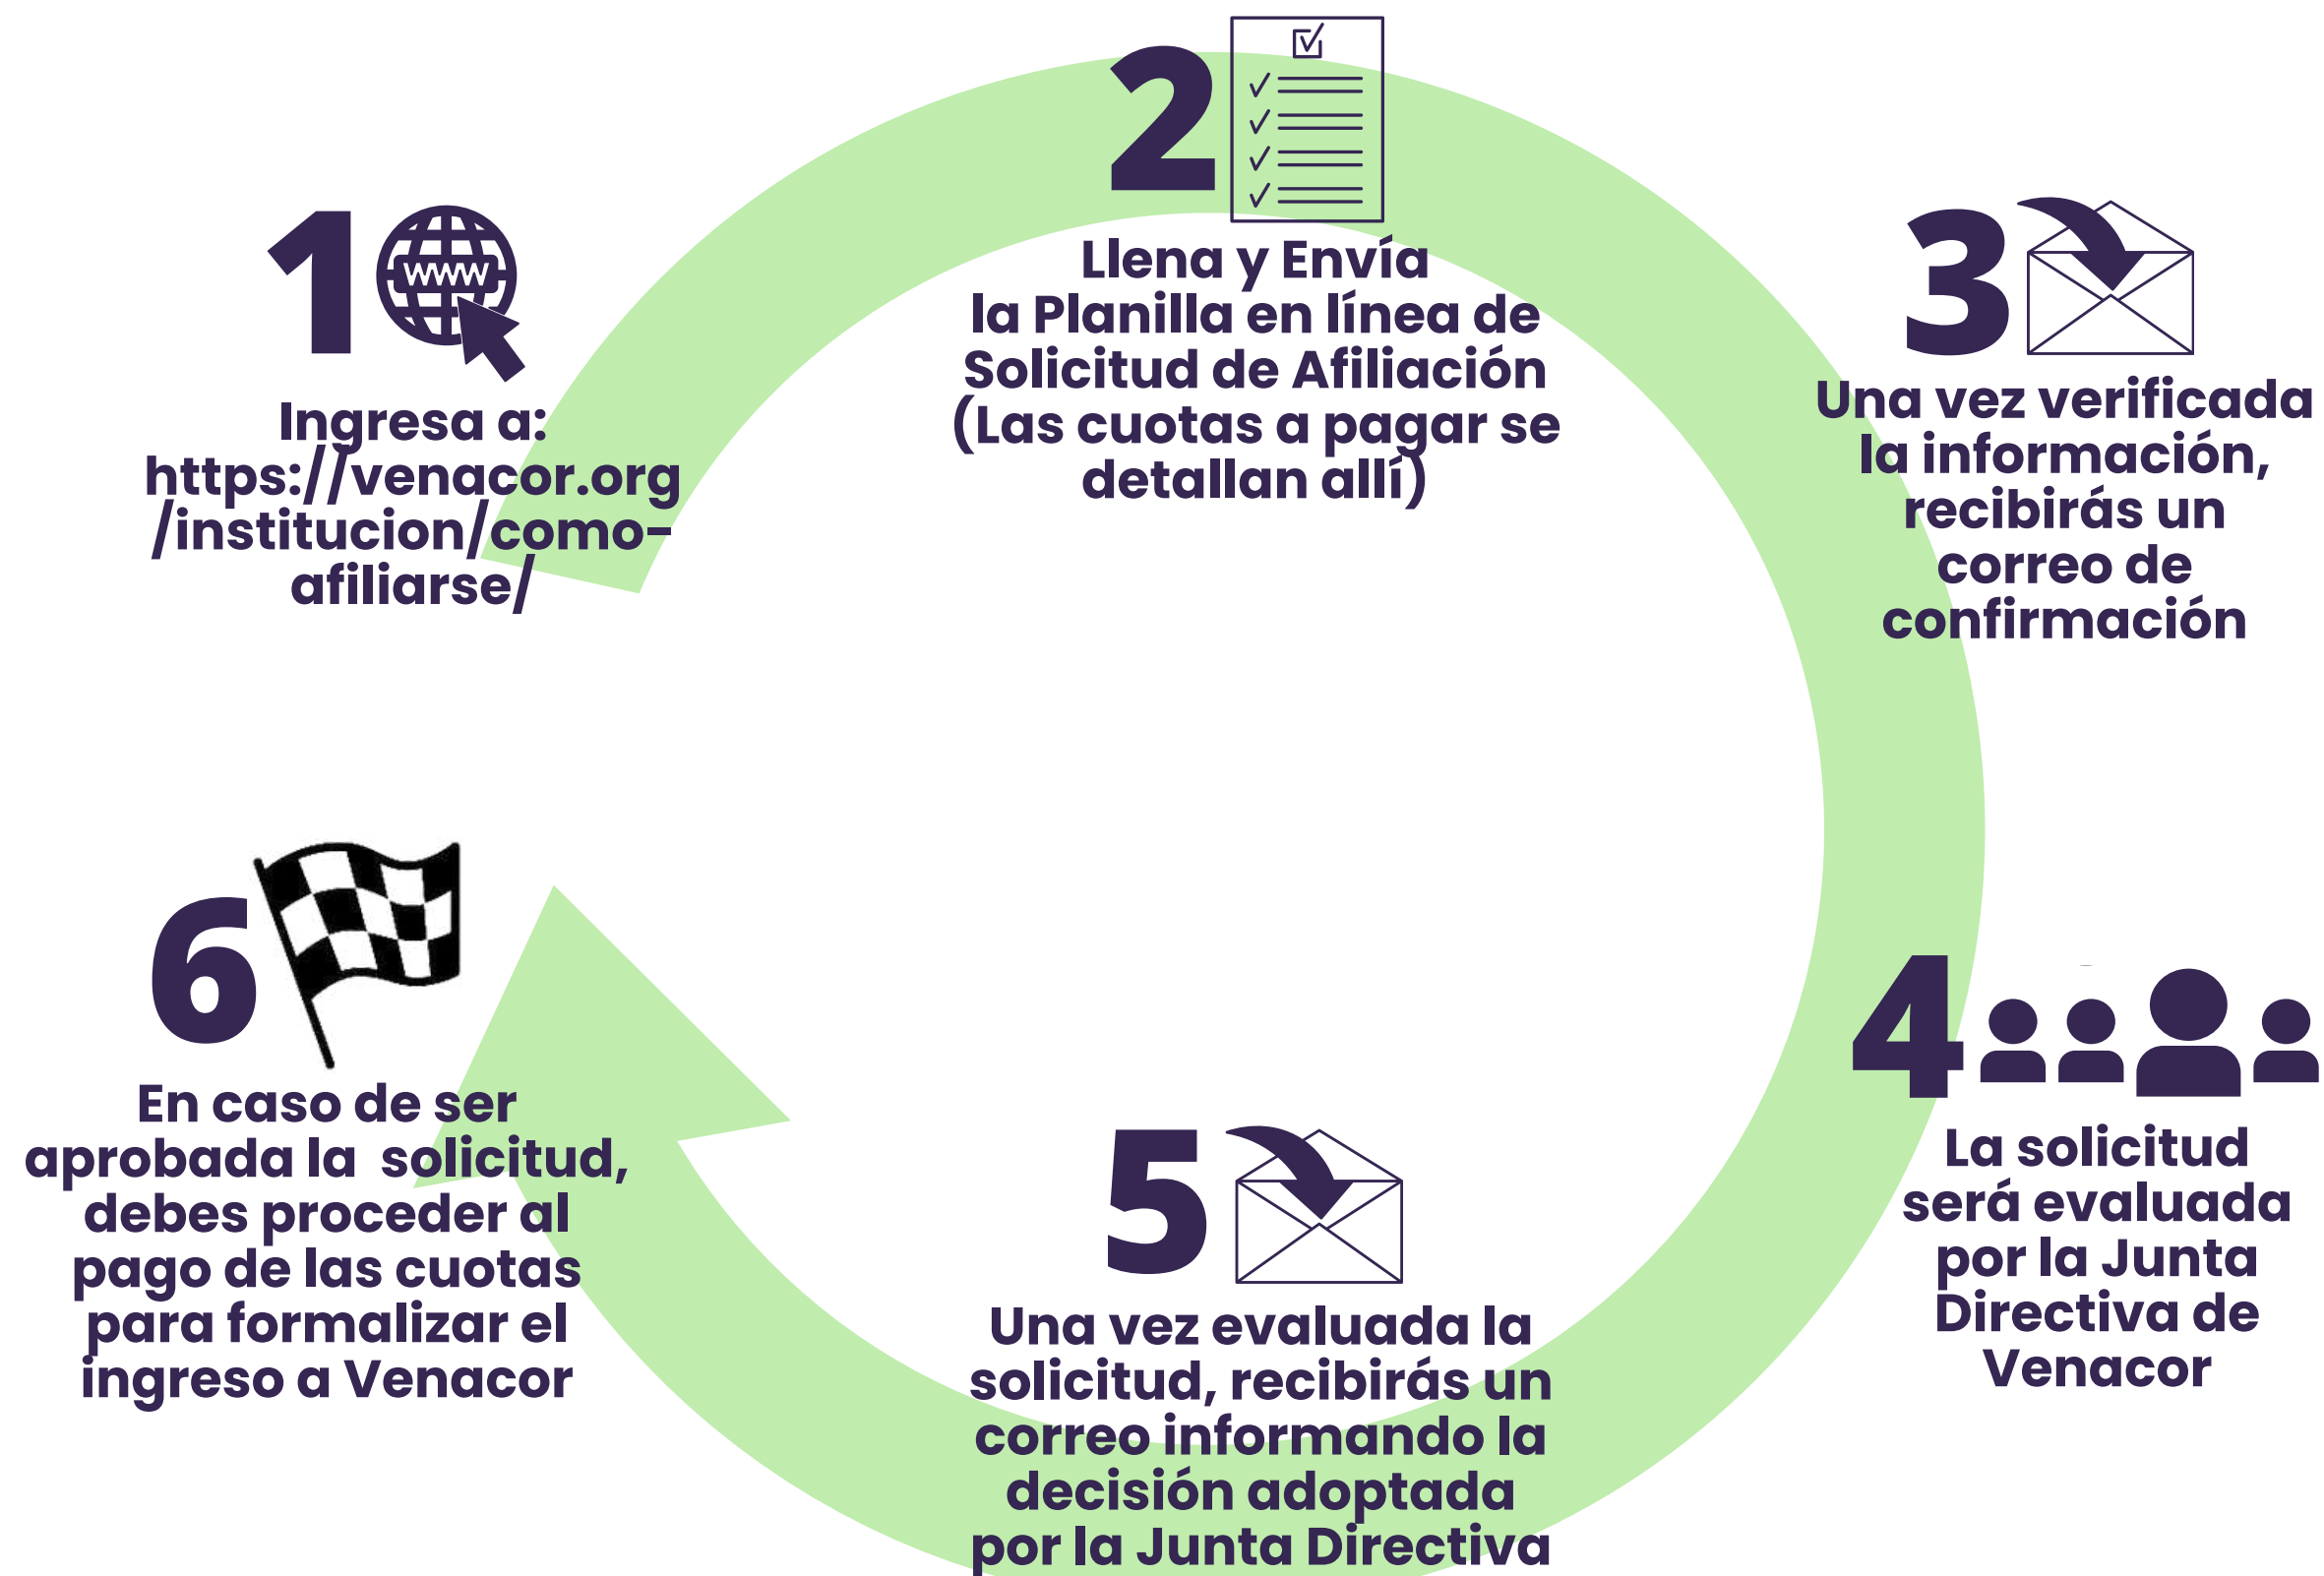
1
WWW
Ingresa a: https://venacor.org/institucion/como-afiliarse/

2
Llena y Envía la Planilla en línea de Solicitud de Afiliación (Las cuotas a pagar se detallan allí)

3
Una vez verificada la información, recibirás un correo de confirmación

4
La solicitud será evaluada por la Junta Directiva de Venacor

5
Una vez evaluada la solicitud, recibirás un correo informando la decisión adoptada por la Junta Directiva

6
En caso de ser aprobada la solicitud, debes proceder al pago de las cuotas para formalizar el ingreso a Venacor